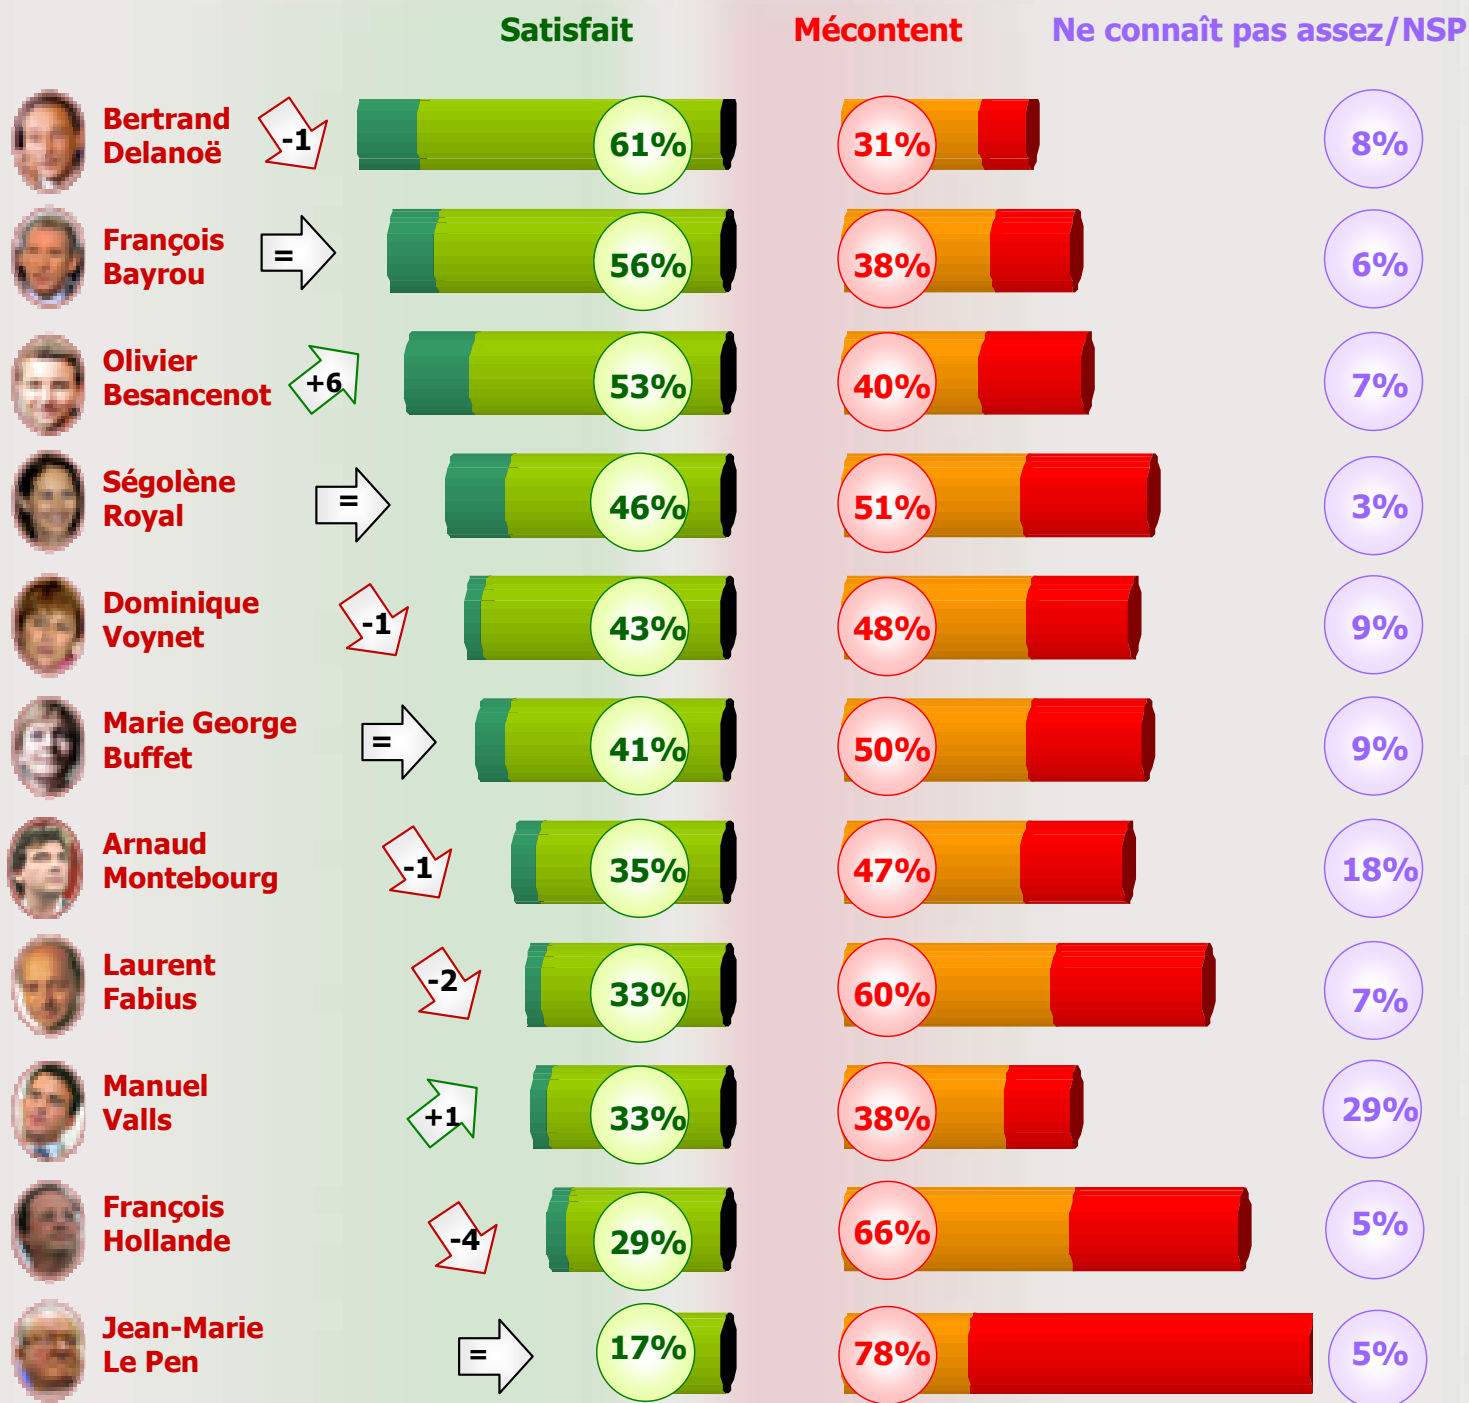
Satisfait Mécontent Ne connaît pas assez/NSP

| | | Satisfait | Mécontent | Ne connaît pas assez/NSP |
|---|---|---|---|---|
| Bertrand Delanoë | -1 | 61% | 31% | 8% |
| François Bayrou | = | 56% | 38% | 6% |
| Olivier Besancenot | +6 | 53% | 40% | 7% |
| Ségolène Royal | = | 46% | 51% | 3% |
| Dominique Voynet | -1 | 43% | 48% | 9% |
| Marie George Buffet | = | 41% | 50% | 9% |
| Arnaud Montebourg | -1 | 35% | 47% | 18% |
| Laurent Fabius | -2 | 33% | 60% | 7% |
| Manuel Valls | +1 | 33% | 38% | 29% |
| François Hollande | -4 | 29% | 66% | 5% |
| Jean-Marie Le Pen | = | 17% | 78% | 5% |